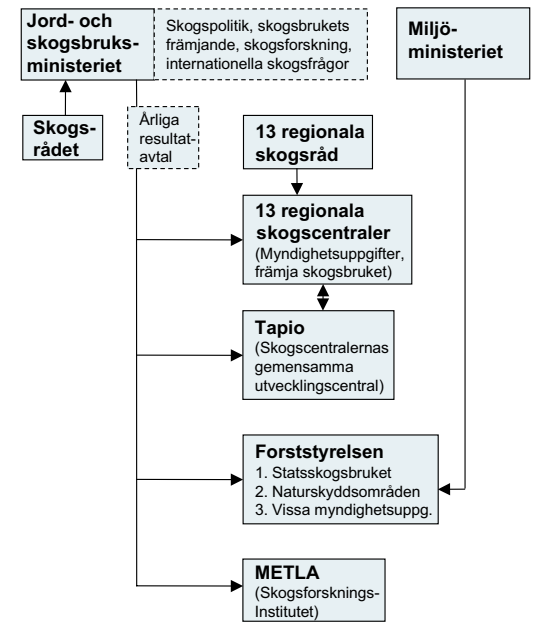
Jord- och skogsbruksministeriet

Skogspolitik, skogsbrukets främjande, skogsforskning, internationella skogsfrågor

Miljöministeriet

Skogsrådet

Årliga resultatavtal

13 regionala skogsråd

13 regionala skogscentraler
(Myndighetsuppgifter, främja skogsbruket)

Tapio
(Skogscentralernas gemensamma utvecklingscentral)

Forststyrelsen
1. Statsskogsbruket
2. Naturskyddsområden
3. Vissa myndighetsuppg.

METLA
(Skogsforsknings-Institutet)